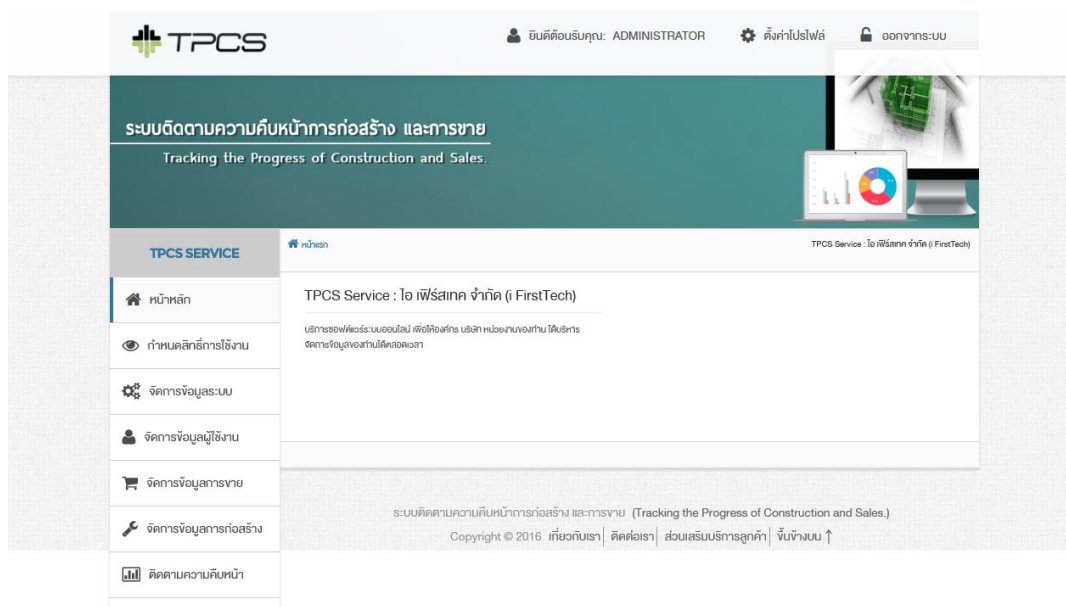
TPCS

ยินดีต้อนรับคุณ: ADMINISTRATOR ตั้งค่าโปรไฟล์ ออกจากระบบ

ระบบติดตามความคืบหน้าการก่อสร้าง และการขาย

Tracking the Progress of Construction and Sales.

TPCS SERVICE

หน้าแรก

TPCS Service : ไอ เฟิร์สเทค จำกัด (i FirstTech)

หน้าหลัก

กำหนดสิทธิ์การใช้งาน

จัดการข้อมูลระบบ

จัดการข้อมูลผู้ใช้งาน

จัดการข้อมูลการขาย

จัดการข้อมูลการก่อสร้าง

ติดตามความคืบหน้า

TPCS Service : ไอ เฟิร์สเทค จำกัด (i FirstTech)

บริการซอฟต์แวร์ระบบออนไลน์ เพื่อให้องค์กร บริษัท หน่วยงานของท่าน ได้บริหารจัดการข้อมูลของท่านได้ตลอดเวลา

ระบบติดตามความคืบหน้าการก่อสร้าง และการขาย (Tracking the Progress of Construction and Sales.)

Copyright © 2016 เกี่ยวกับเรา | ติดต่อเรา | ส่วนเสริมบริการลูกค้า | ขึ้นข้างบน ↑